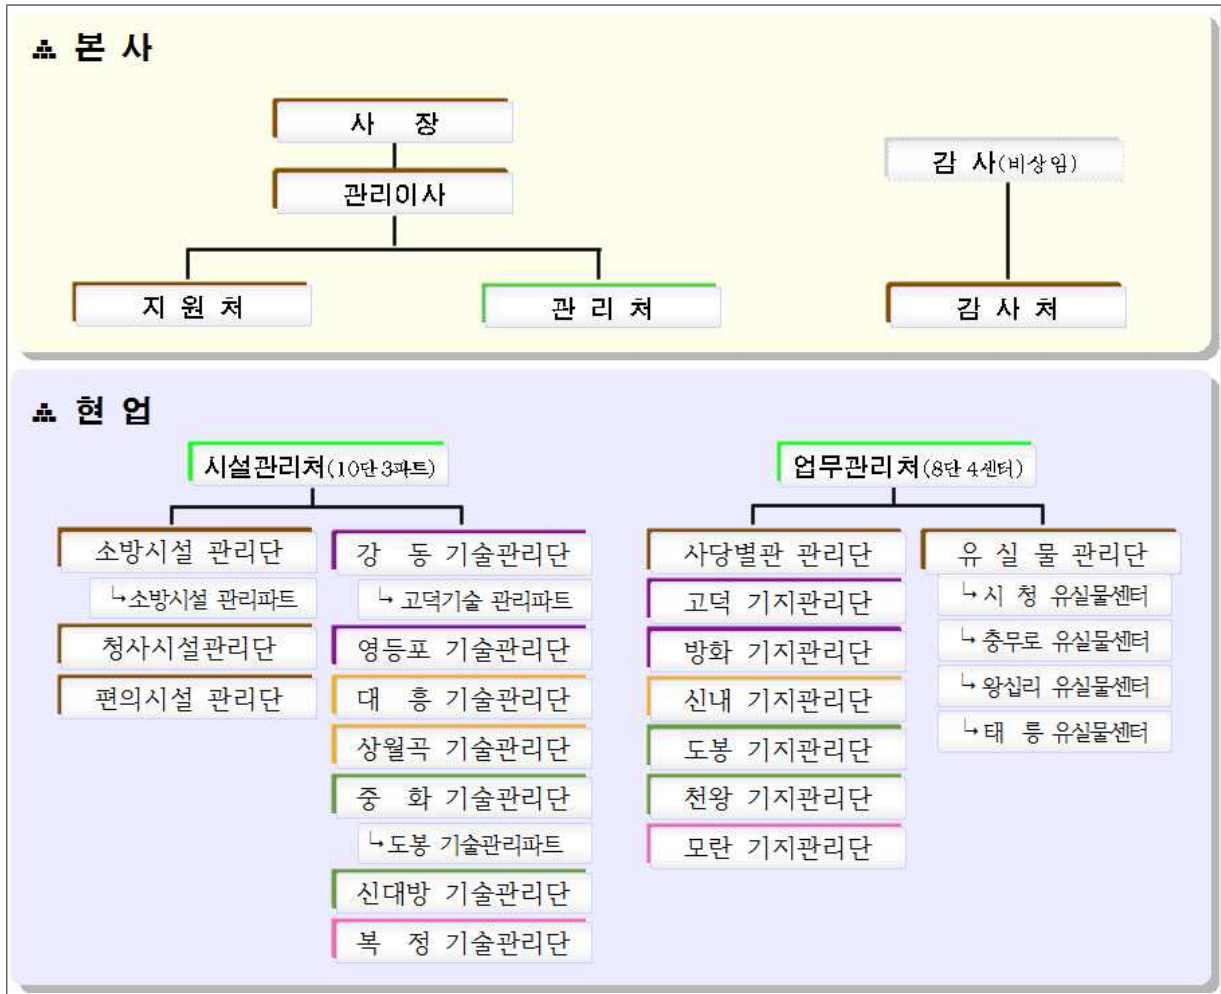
본 사

사 장

관리이사

지 원 처

관 리 처

감 사(비상임)

감 사 처

현 업

시설관리처(10단 3파트)

소방시설 관리단

↳소방시설 관리파트

청사시설관리단

편의시설 관리단

강 동 기술관리단

↳ 고덕기술 관리파트

영등포 기술관리단

대 흥 기술관리단

상월곡 기술관리단

중 화 기술관리단

↳도봉 기술관리파트

신대방 기술관리단

복 정 기술관리단

업무관리처(8단 4센터)

사당별관 관리단

고덕 기지관리단

방화 기지관리단

신내 기지관리단

도봉 기지관리단

천왕 기지관리단

모란 기지관리단

유 실 물 관리단

↳시 청 유실물센터

↳충무로 유실물센터

↳왕십리 유실물센터

↳태 릉 유실물센터